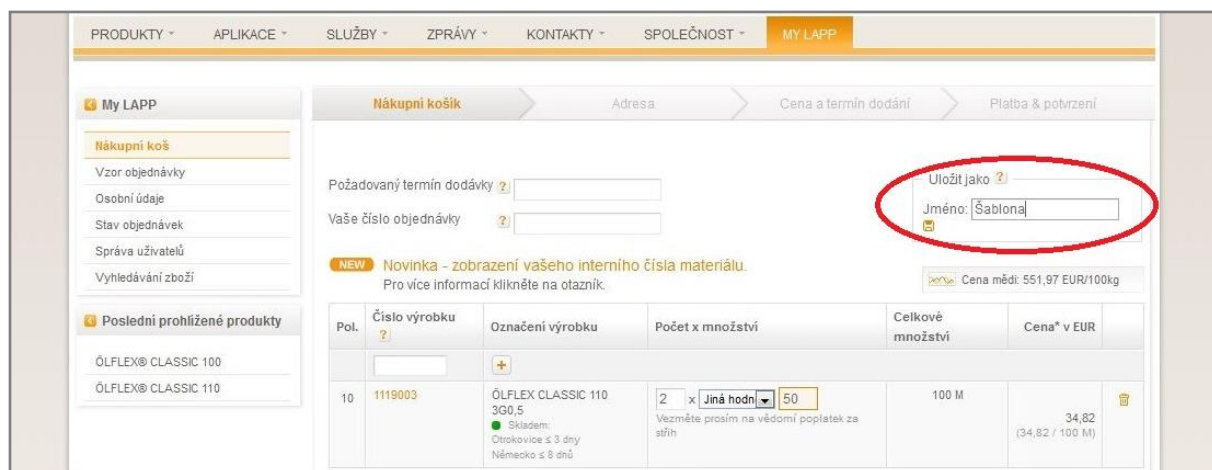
PRODUKTY · APLIKACE · SLUŽBY · ZPRÁVY · KONTAKTY · SPOLEČNOST · MY LAPP

My LAPP

Nákupní koš
Vzor objednávky
Osobní údaje
Stav objednávek
Správa uživatelů
Vyhledávání zboží

Poslední prohlížené produkty

ÖLFLEX® CLASSIC 100
ÖLFLEX® CLASSIC 110

Nákupní košík | Adresa | Cena a termín dodání | Platba & potvrzení

Požadovaný termín dodávky ?
Vaše číslo objednávky ?

Uložit jako ?
Jméno: Šablona

NEW Novinka - zobrazení vašeho interního čísla materiálu.
Pro více informací klikněte na otazník.

Cena mědi: 551,97 EUR/100kg

| Pol. | Číslo výrobku ? | Označení výrobku | Počet x množství | Celkové množství | Cena* v EUR |
|---|---|---|---|---|---|
| | | + | | | |
| 10 | 1119003 | ÖLFLEX CLASSIC 110 3G0,5 Skladem: Otrokovice ≤ 3 dny Německo ≤ 8 dnů | 2 x Jiná hodn 50 Vezměte prosím na vědomí poplatek za střih | 100 M | 34,82 (34,82 / 100 M) |